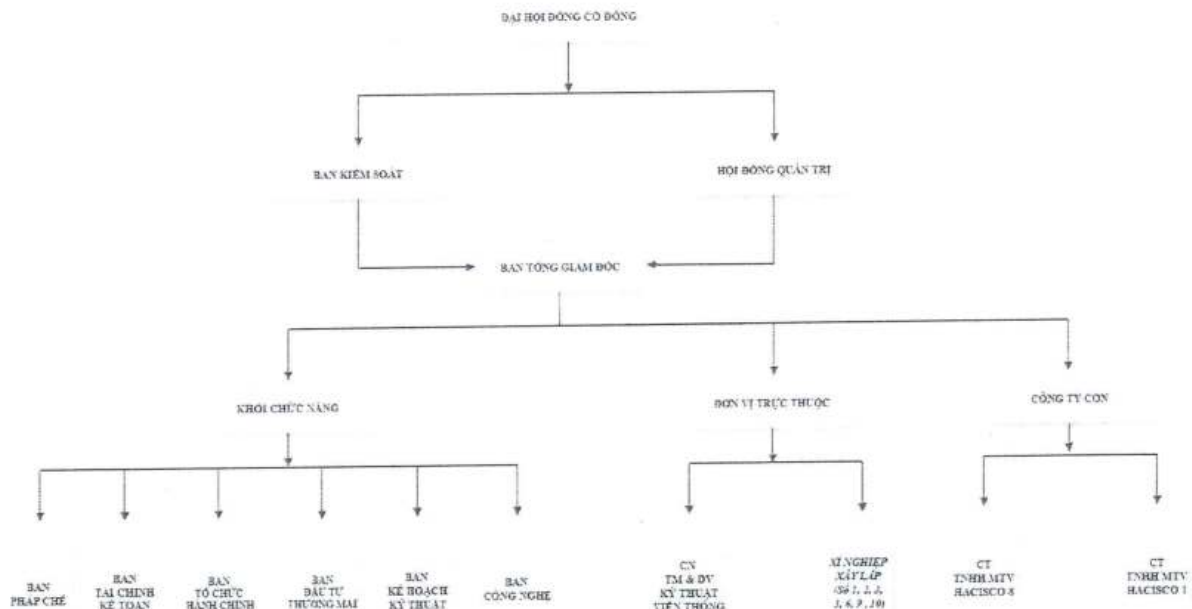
ĐẠI HỘI ĐỒNG CỔ ĐÔNG

BAN KIỂM SOÁT

HỘI ĐỒNG QUẢN TRỊ

BAN TỔNG GIÁM ĐỐC

KHỐI CHỨC NĂNG

ĐƠN VỊ TRỰC THUỘC

CÔNG TY CON

BAN PHÁP CHẾ

BAN TÀI CHÍNH KẾ TOÁN

BAN TỔ CHỨC HÀNH CHÍNH

BAN ĐẦU TƯ THƯƠNG MẠI

BAN KẾ HOẠCH KỸ THUẬT

BAN CÔNG NGHỆ

CN TM & DV KỸ THUẬT VIỄN THÔNG

XÍ NGHIỆP XÂY LẮP (Số 1, 2, 3, 5, 6, 9, 10)

CT TNHH MTV HACISCO 8

CT TNHH MTV HACISCO 1